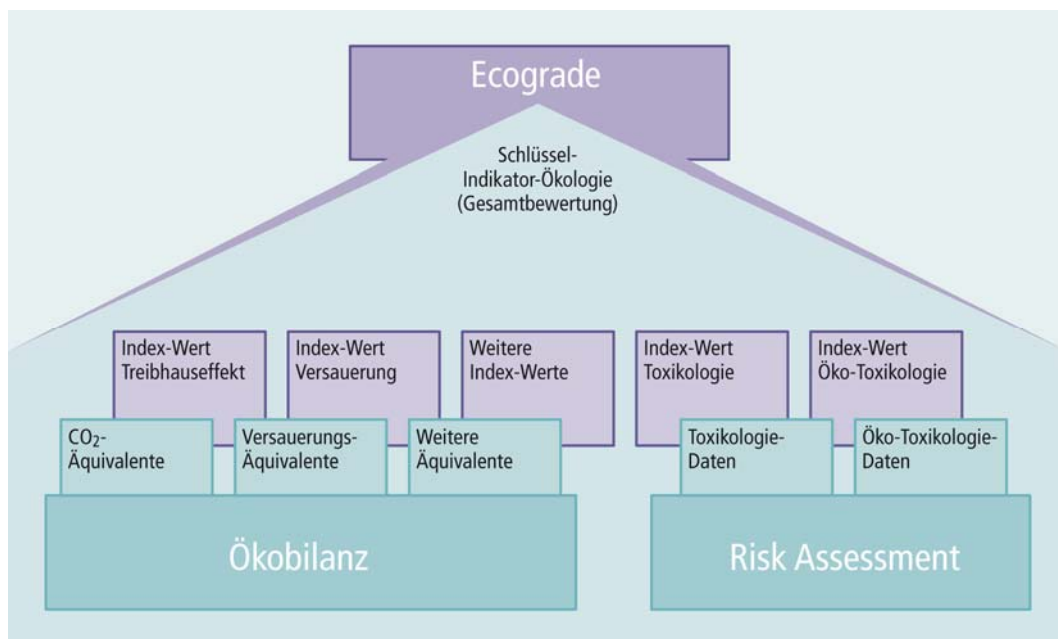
Ecograde

Schlüssel-Indikator-Ökologie (Gesamtbewertung)

Index-Wert Treibhauseffekt

Index-Wert Versauerung

Weitere Index-Werte

Index-Wert Toxikologie

Index-Wert Öko-Toxikologie

$CO_2$-Äquivalente

Versauerungs-Äquivalente

Weitere Äquivalente

Toxikologie-Daten

Öko-Toxikologie-Daten

Ökobilanz

Risk Assessment